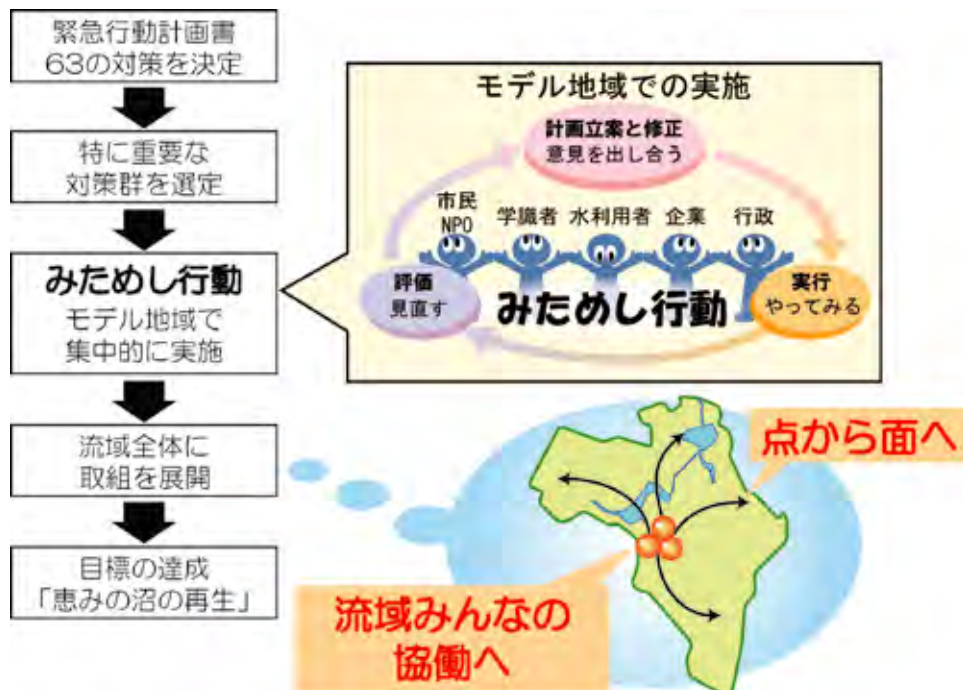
緊急行動計画書
63の対策を決定

特に重要な
対策群を選定

みためし行動
モデル地域で
集中的に実施

流域全体に
取組を展開

目標の達成
「恵みの沼の再生」

モデル地域での実施

計画立案と修正
意見を出し合う

市民
NPO

学識者

水利用者

企業

行政

評価
見直す

みためし行動

実行
やってみる

点から面へ

流域みんなの
協働へ